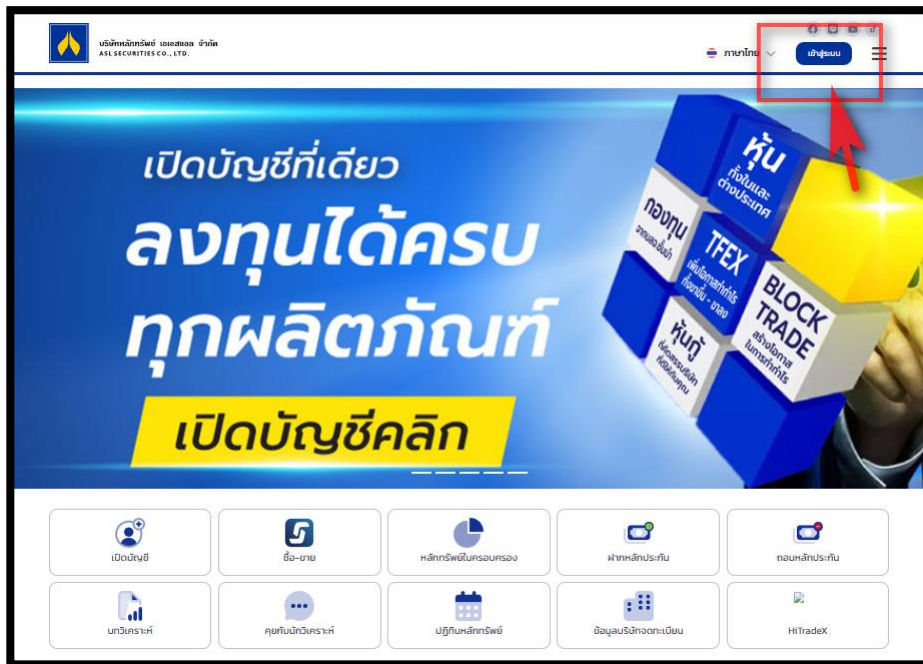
บริษัทหลักทรัพย์ เอเอสแอล จำกัด
ASL SECURITIES CO., LTD.

ภาษาไทย

เข้าสู่ระบบ

เปิดบัญชีที่เดียว
ลงทุนได้ครบ
ทุกผลิตภัณฑ์

เปิดบัญชีคลิก

หุ้น ทั้งในและต่างประเทศ

กองทุน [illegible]

TFEX เพิ่มโอกาสทำกำไร ทั้งขาขึ้น - ขาลง

BLOCK TRADE สร้างโอกาสในการทำกำไร

หุ้นกู้ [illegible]

เปิดบัญชี

ซื้อ-ขาย

หลักทรัพย์ในครอบครอง

ฝากหลักประกัน

ถอนหลักประกัน

บทวิเคราะห์

คุยกับนักวิเคราะห์

ปฏิทินหลักทรัพย์

ข้อมูลบริษัทจดทะเบียน

HiTradeX